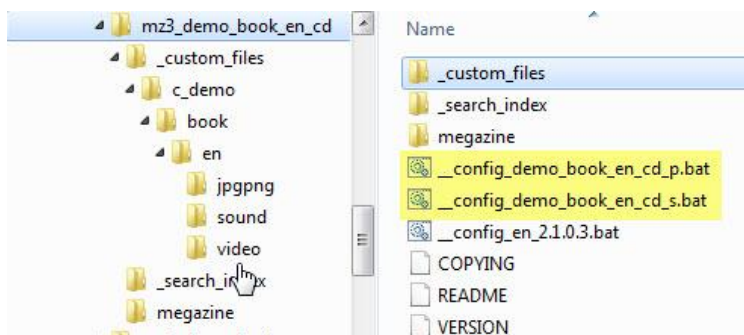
mz3_demo_book_en_cd
_custom_files
c_demo
book
en
jpgpng
sound
video
_search_in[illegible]x
megazine

Name
_custom_files
_search_index
megazine
__config_demo_book_en_cd_p.bat
__config_demo_book_en_cd_s.bat
__config_en_2.1.0.3.bat
COPYING
README
VERSION